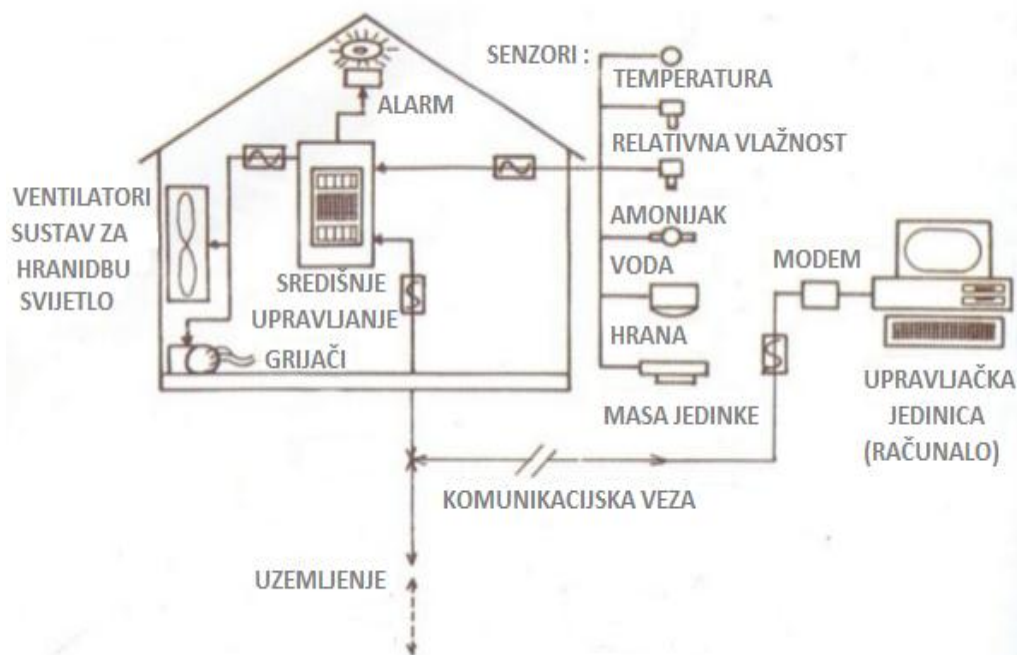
SENZORI :
TEMPERATURA
ALARM
RELATIVNA VLAŽNOST
VENTILATORI
SUSTAV ZA
HRANIDBU
SVIJETLO
AMONIJAK
VODA
MODEM
SREDIŠNJE
UPRAVLJANJE
HRANA
GRIJAČI
UPRAVLJAČKA
JEDINICA
(RAČUNALO)
MASA JEDINKE
KOMUNIKACIJSKA VEZA
UZEMLJENJE